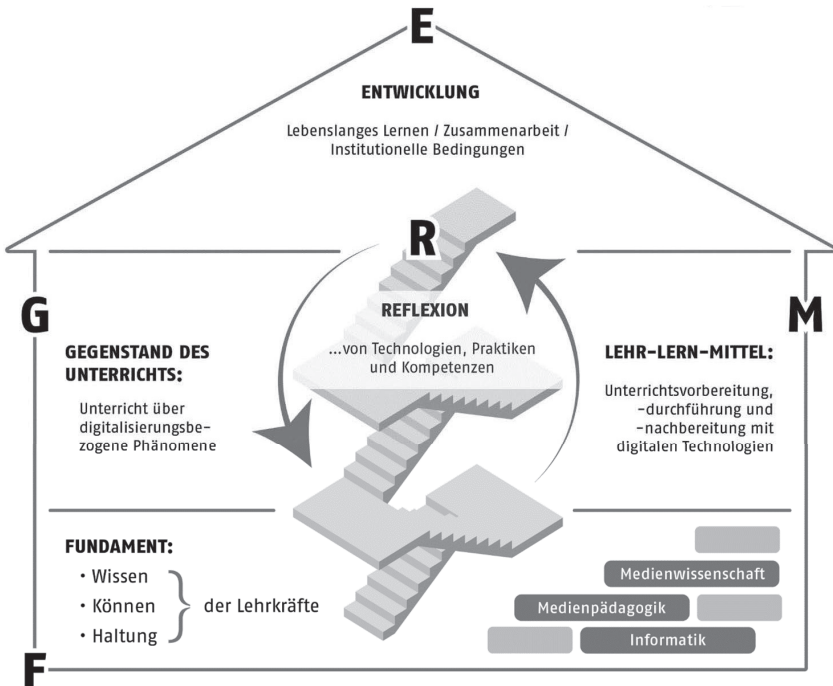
E

ENTWICKLUNG

Lebenslanges Lernen / Zusammenarbeit / Institutionelle Bedingungen

R

REFLEXION

...von Technologien, Praktiken und Kompetenzen

G

GEGENSTAND DES UNTERRICHTS:

Unterricht über digitalisierungsbezogene Phänomene

M

LEHR-LERN-MITTEL:

Unterrichtsvorbereitung, -durchführung und -nachbereitung mit digitalen Technologien

FUNDAMENT:

• Wissen
• Können
• Haltung

der Lehrkräfte

Medienwissenschaft

Medienpädagogik

Informatik

F